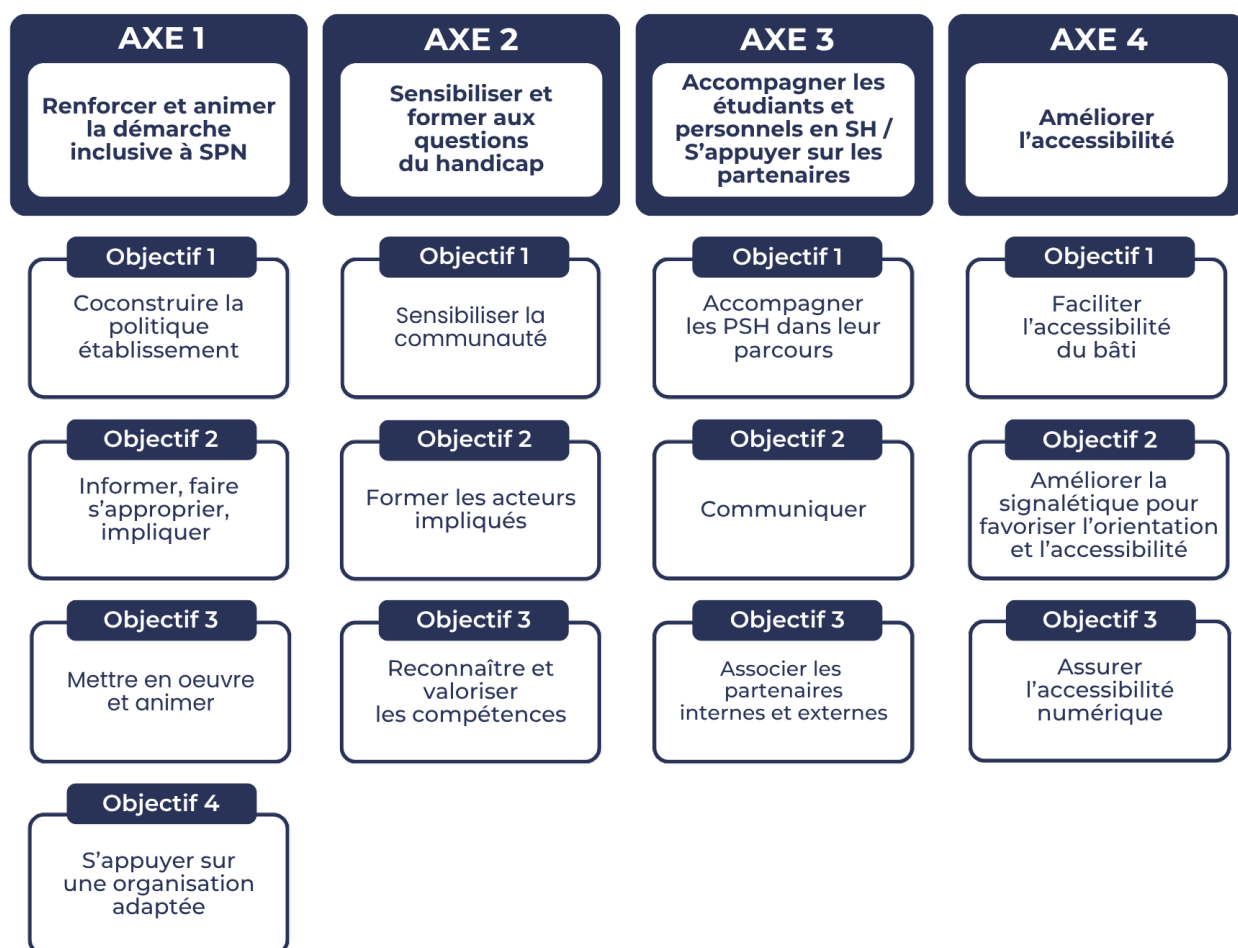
AXE 1

Renforcer et animer la démarche inclusive à SPN

Objectif 1

Coconstruire la politique établissement

Objectif 2

Informer, faire s'approprier, impliquer

Objectif 3

Mettre en oeuvre et animer

Objectif 4

S'appuyer sur une organisation adaptée

AXE 2

Sensibiliser et former aux questions du handicap

Objectif 1

Sensibiliser la communauté

Objectif 2

Former les acteurs impliqués

Objectif 3

Reconnaître et valoriser les compétences

AXE 3

Accompagner les étudiants et personnels en SH / S'appuyer sur les partenaires

Objectif 1

Accompagner les PSH dans leur parcours

Objectif 2

Communiquer

Objectif 3

Associer les partenaires internes et externes

AXE 4

Améliorer l'accessibilité

Objectif 1

Faciliter l'accessibilité du bâti

Objectif 2

Améliorer la signalétique pour favoriser l'orientation et l'accessibilité

Objectif 3

Assurer l'accessibilité numérique